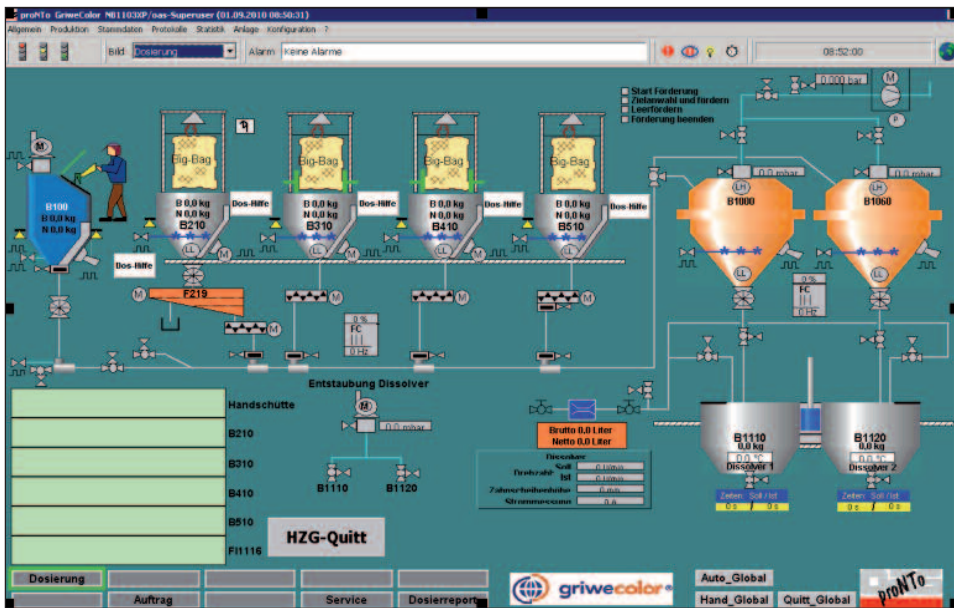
proNTo GriweColor NB1103XP/oas-Superuser (01.09.2010 08:50:31)

Allgemein Produktion Stammdaten Protokolle Statistik Anlage Konfiguration ?

Bild Dosierung

Alarm Keine Alarme

08:52:00

0.000 bar

M

P

Start Förderung
Zielanwahl und fördern
Leerfördern
Förderung beenden

M

B100
B 0,0 kg
N 0,0 kg

Dos-Hilfe

Big-Bag

B 0,0 kg
N 0,0 kg
B210

Dos-Hilfe

Big-Bag

B 0,0 kg
N 0,0 kg
B310

Dos-Hilfe

Big-Bag

B 0,0 kg
N 0,0 kg
B410

Dos-Hilfe

Big-Bag

B 0,0 kg
N 0,0 kg
B510

Dos-Hilfe

0.0 mbar

LH

B1000

0.0 mbar

LH

B1060

LL

LL

M

F219

M

M

M

M

0 %
FC
0 Hz

FC
0 Hz

Entstaubung Dissolver

M

0.0 mbar

Handschütte

B210

B310

B410

B510

FI1116

B1110

B1120

HZG-Quitt

Brutto 0,0 Liter
Netto 0,0 Liter

Drehzahl Soll 0 U/min
Ist 0 U/min

Zahnscheibenhöhe 0 mm

Stromaufnahme 0 A

B1110
0,0 kg
0,0 °C
Dissolver 1

B1120
0,0 kg
0,0 °C
Dissolver 2

Zeiten: Soll / Ist
0 s / 0 s

Zeiten: Soll / Ist
0 s / 0 s

Dosierung

Auftrag

Service

Dosierreport

griwecolor

Auto_Global

Hand_Global

Quitt_Global

proNTo